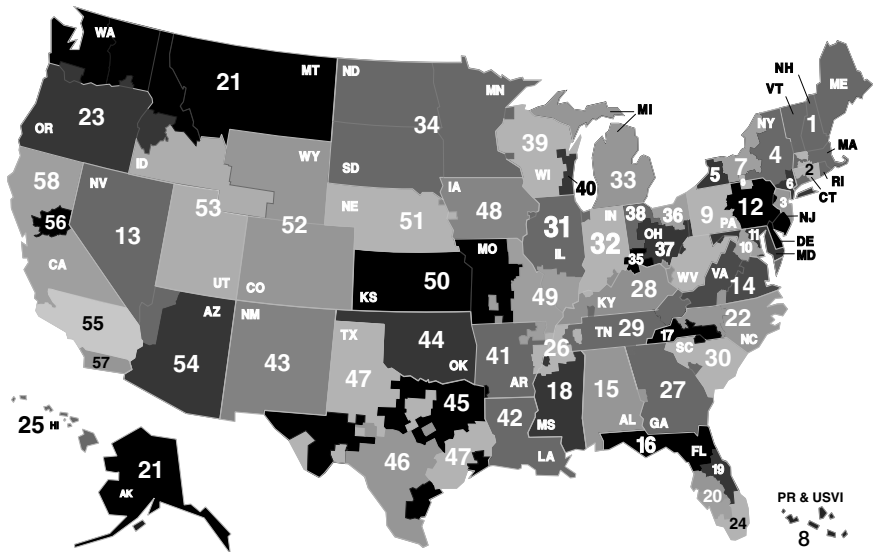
WA
21
MT
ND
MN
NH
VT
ME
MI
OR
23
34
1
NY
4
MA
39
WI
33
7
2
RI
ID
WY
SD
40
5
6
CT
12
3
NJ
58
NV
56
53
52
NE
51
IA
48
31
IL
IN
32
38
OH
36
9
PA
11
DE
13
UT
CO
MO
37
35
10
MD
CA
KS
50
49
KY
28
WV
VA
14
55
AZ
NM
TX
44
OK
41
AR
TN
29
17
SC
22
NC
57
54
43
47
26
30
25
HI
45
18
MS
15
AL
27
GA
42
LA
16
FL
46
47
19
21
AK
20
24
PR & USVI
8